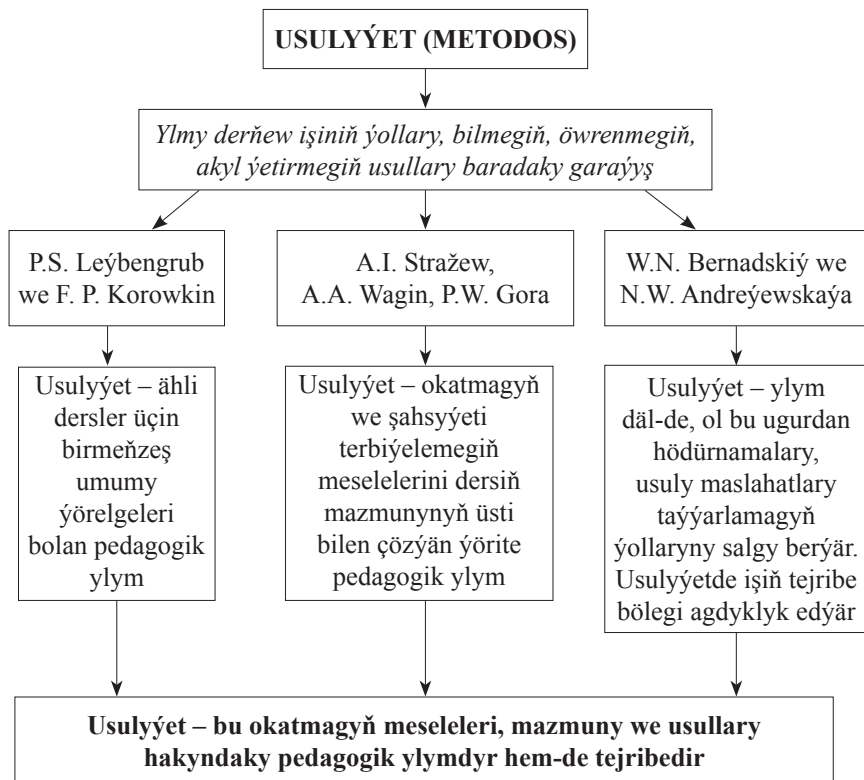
USULYÝET (METODOS)

Ylmy derňew işiniň ýollary, bilmegiň, öwrenmegiň, akyl ýetirmegiň usullary baradaky garaýyş

P.S. Leýbengrub we F. P. Korowkin

A.I. Stražew, A.A. Wagin, P.W. Gora

W.N. Bernadskiý we N.W. Andreýewskaýa

Usulyýet – ähli dersler üçin birmeňzeş umumy ýörelgeleri bolan pedagogik ylym

Usulyýet – okatmagyň we şahsyýeti terbiýelemegiň meselelerini dersiň mazmunynyň üsti bilen çözýän ýörite pedagogik ylym

Usulyýet – ylym däl-de, ol bu ugurdan hödürnamalary, usuly maslahatlary taýýarlamagyň ýollaryny salgy berýär. Usulyýetde işiň tejribe bölegi agdyklyk edýär

Usulyýet – bu okatmagyň meseleleri, mazmuny we usullary hakyndaky pedagogik ylymdyr hem-de tejribedir